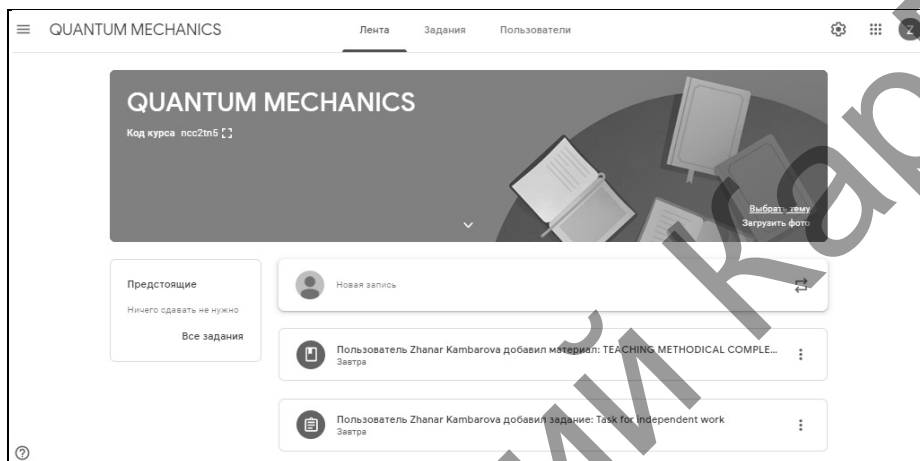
QUANTUM MECHANICS Лента Задания Пользователи

Z

QUANTUM MECHANICS

Код курса ncc2tn5

Выбрать тему
Загрузить фото

Предстоящие

Ничего сдавать не нужно

Все задания

Новая запись

Пользователь Zhanar Kambarova добавил материал: TEACHING METHODICAL COMPLE...
Завтра

Пользователь Zhanar Kambarova добавил задание: Task for independent work
Завтра

Kap